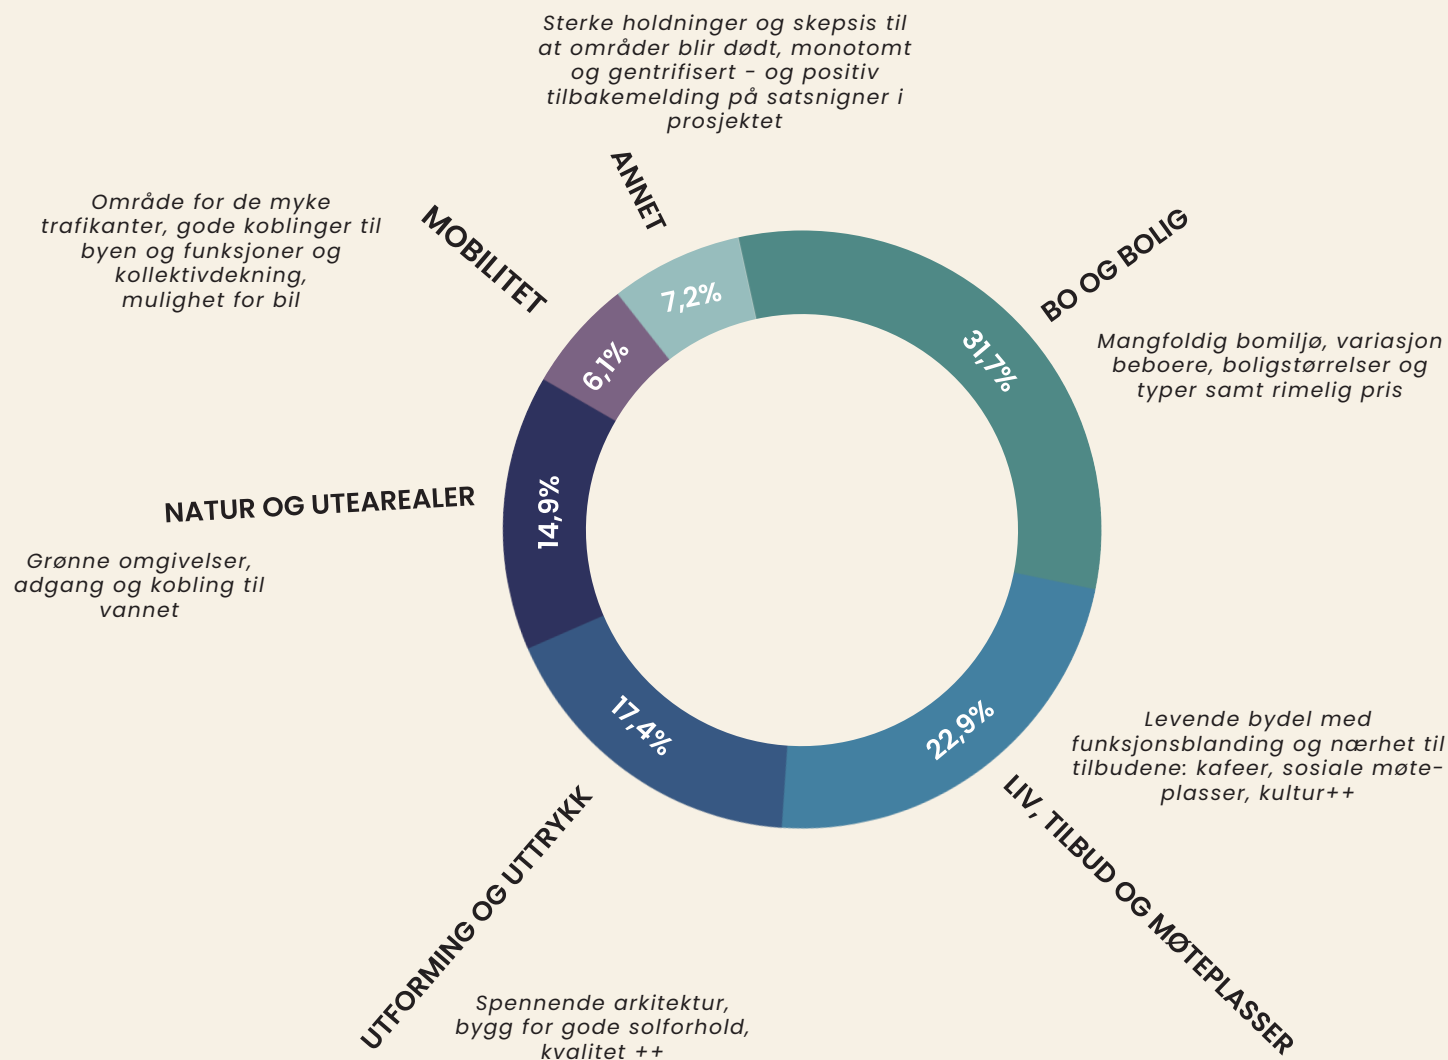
Sterke holdninger og skepsis til at områder blir dødt, monotomt og gentrifisert - og positiv tilbakemelding på satsnigner i prosjektet

ANNET

Område for de myke trafikanter, gode koblinger til byen og funksjoner og kollektivdekning, mulighet for bil

MOBILITET

BO OG BOLIG

Mangfoldig bomiljø, variasjon beboere, boligstørrelser og typer samt rimelig pris

7,2%

6,1%

31,7%

NATUR OG UTEAREALER

14,9%

Grønne omgivelser, adgang og kobling til vannet

17,4%

22,9%

Levende bydel med funksjonsblanding og nærhet til tilbudene: kafeer, sosiale møteplasser, kultur++

LIV, TILBUD OG MØTEPLASSER

UTFORMING OG UTTRYKK

Spennende arkitektur, bygg for gode solforhold, kvalitet ++